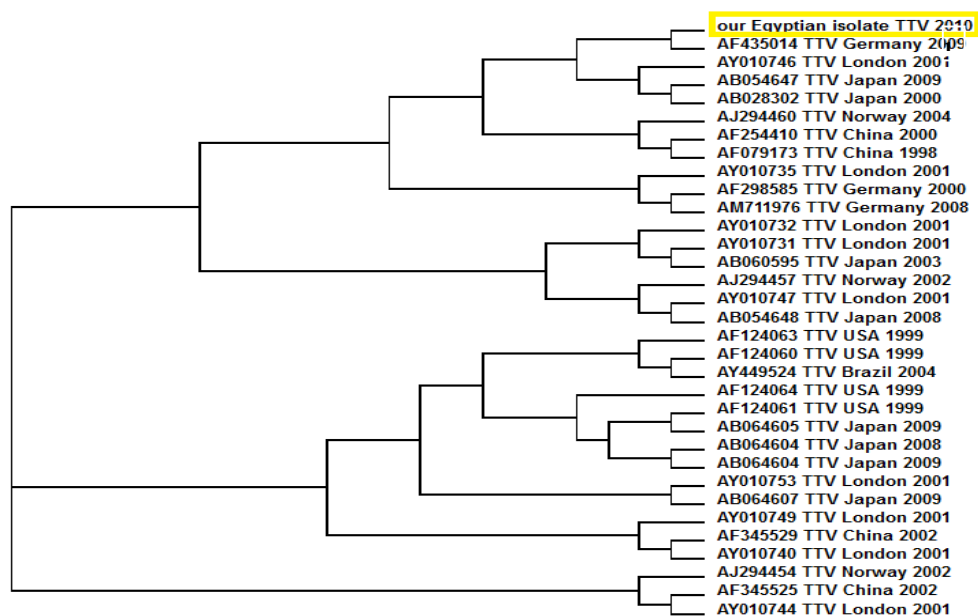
our Egyptian isolate TTV 2010
AF435014 TTV Germany 2009
AY010746 TTV London 2001
AB054647 TTV Japan 2009
AB028302 TTV Japan 2000
AJ294460 TTV Norway 2004
AF254410 TTV China 2000
AF079173 TTV China 1998
AY010735 TTV London 2001
AF298585 TTV Germany 2000
AM711976 TTV Germany 2008
AY010732 TTV London 2001
AY010731 TTV London 2001
AB060595 TTV Japan 2003
AJ294457 TTV Norway 2002
AY010747 TTV London 2001
AB054648 TTV Japan 2008
AF124063 TTV USA 1999
AF124060 TTV USA 1999
AY449524 TTV Brazil 2004
AF124064 TTV USA 1999
AF124061 TTV USA 1999
AB064605 TTV Japan 2009
AB064604 TTV Japan 2008
AB064604 TTV Japan 2009
AY010753 TTV London 2001
AB064607 TTV Japan 2009
AY010749 TTV London 2001
AF345529 TTV China 2002
AY010740 TTV London 2001
AJ294454 TTV Norway 2002
AF345525 TTV China 2002
AY010744 TTV London 2001